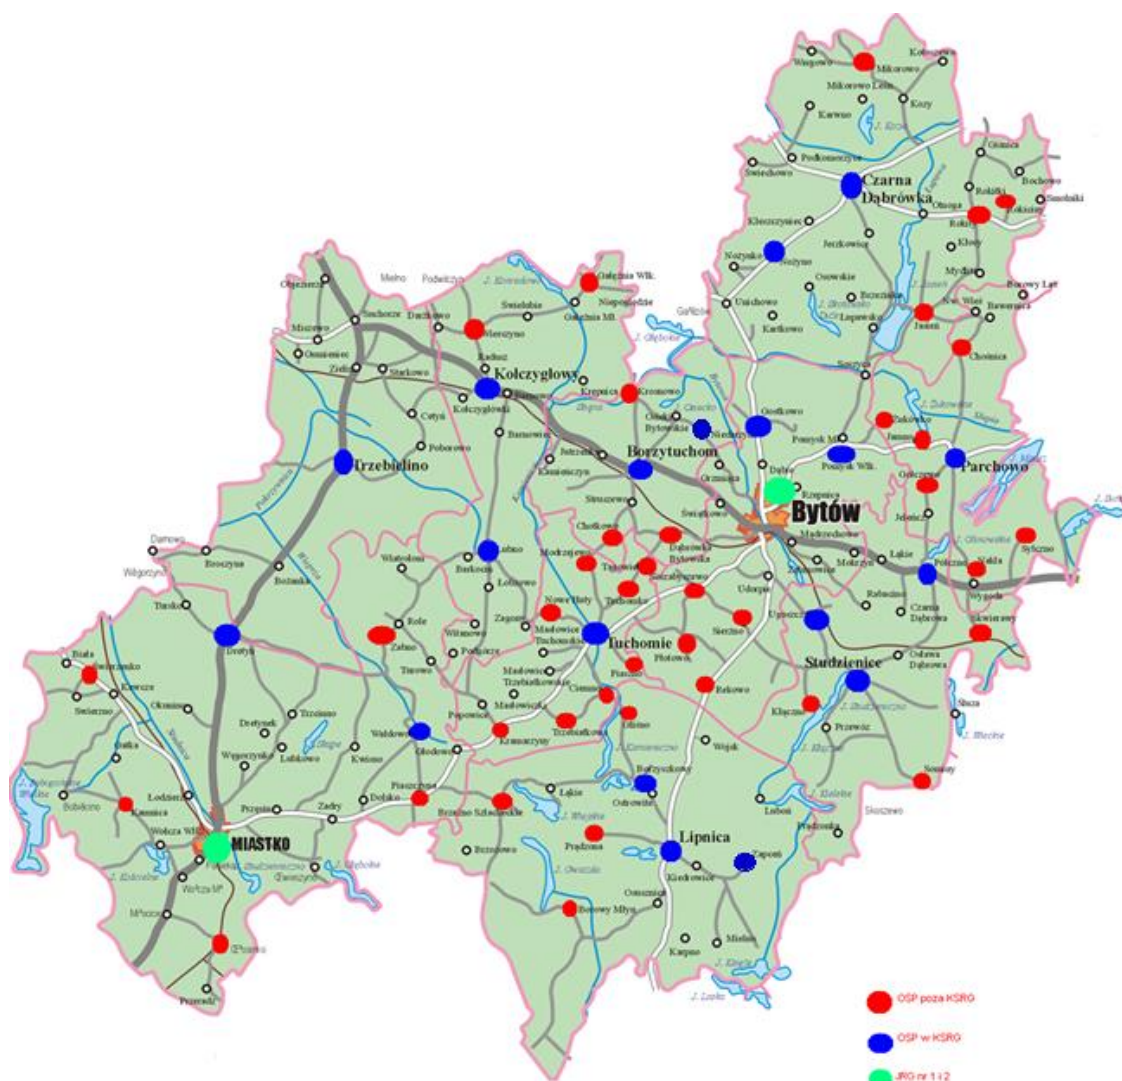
Czarna Dąbrówka

Kołczygłowy

Trzebielino

Borzytuchom

Bytów

Parchowo

Tuchomie

Studzienice

Lipnica

MIASTKO

Mikorowo

Kozy

Karwno

Rokitki

Rokity

Jasień

Niezabyszewo

Gostkowo

Płotowo

Święchowo

Mielno

Podwilczyn

Ciecholub

Wierzchocino

Dretyń

Pasieka

Przęsin

Dolsko

Bożanka

Brzeźno Szlacheckie

Borowy Młyn

Prądzona

Zapceń

Kiedrowice

Mielno

Karpno

Bobięcino

Kawcze

Szczytno

Sylczno

Sominy

Osława Dąbrowa

Udorpie

Ugoszcz

Niezabyszewo

Tuchomko

Masłowice

Zagórki

Kołczygłówki

Barnowo

Krosnowo

Trzcinno

Kwisno

Głodowo

Jezierze

Łubno

Sierżno

Rekowo

OSP poza KSRG

OSP w KSRG

JRG nr 1 i 2